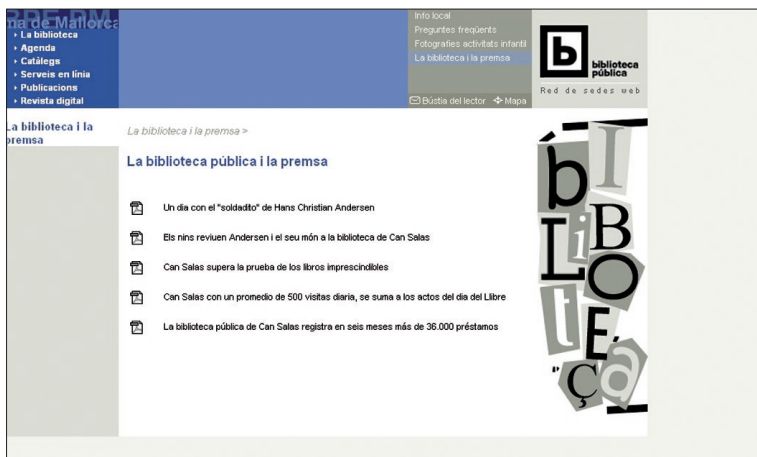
BPE PM
ma de Mallorca
▸ La biblioteca
▸ Agenda
▸ Catàlegs
▸ Serveis en línia
▸ Publicacions
▸ Revista digital

Info local
Preguntes freqüents
Fotografies activitats infantil
La biblioteca i la premsa

Bústia del lector Mapa

b biblioteca pública
Red de sedes web

La biblioteca i la premsa

La biblioteca i la premsa >

La biblioteca pública i la premsa

Un dia con el "soldadito" de Hans Christian Andersen

Els nins revïuen Andersen i el seu món a la biblioteca de Can Salas

Can Salas supera la prueba de los libros imprescindibles

Can Salas con un promedio de 500 visitas diaria, se suma a los actos del dia del Llibre

La biblioteca pública de Can Salas registra en seis meses más de 36.000 préstamos

b I L i B L O t E Ç a